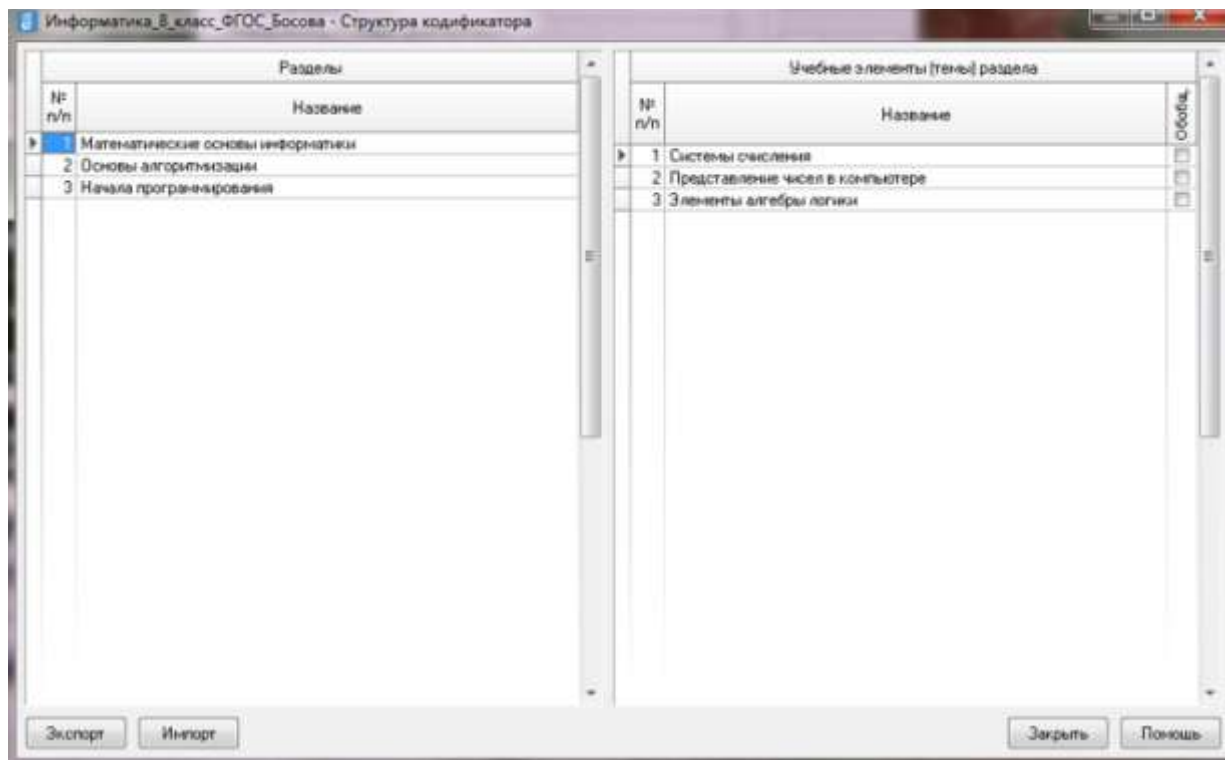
Информатика_8_класс_ФГОС_Босова - Структура кодификатора

Разделы

| № п/п | Название |
|---|---|
| 1 | Математические основы информатики |
| 2 | Основы алгоритмизации |
| 3 | Начала программирования |

Учебные элементы (темы) раздела

| № п/п | Название | Обобщ. |
|---|---|---|
| 1 | Системы счисления | |
| 2 | Представление чисел в компьютере | |
| 3 | Элементы алгебры логики | |

Экспорт Импорт Закрыть Помощь